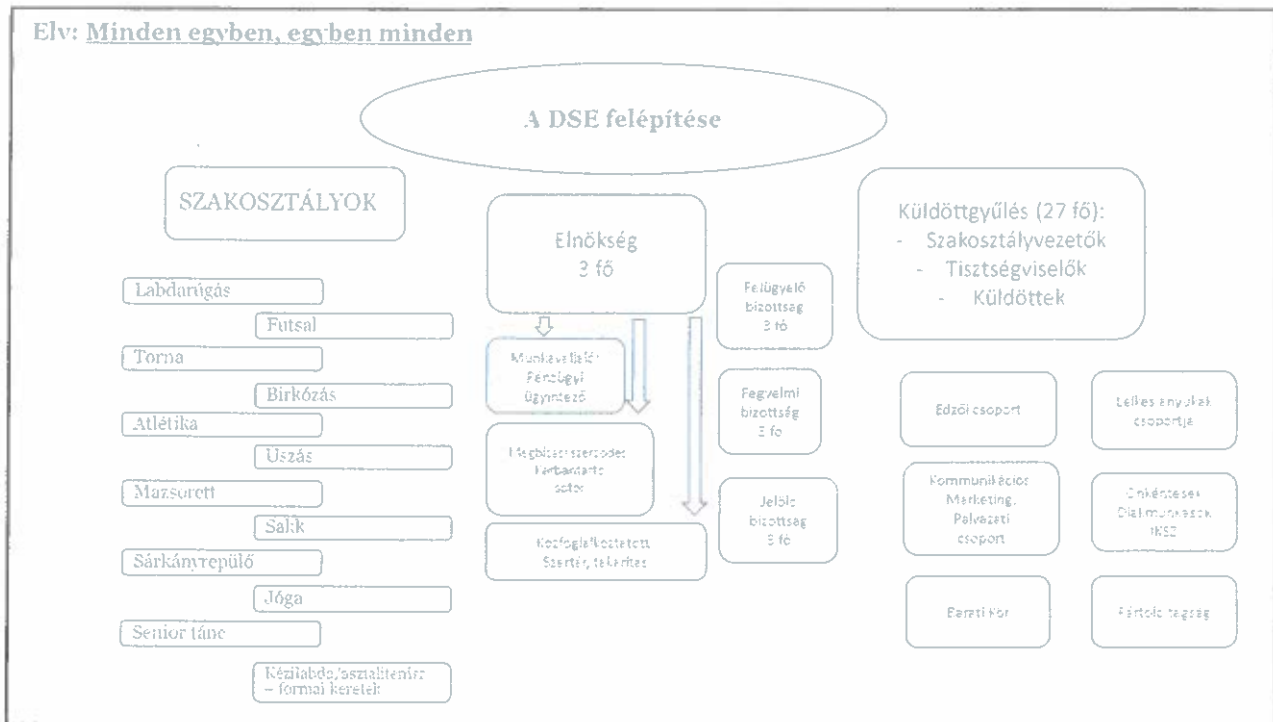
Elv: Minden egyben, egyben minden

A DSE felépítése

SZAKOSZTÁLYOK

Labdarúgás

Futsal

Torna

Birkózás

Atlétika

Úszás

Mazsorett

Sakk

Sárkányrepülő

Jóga

Senior tánc

Kézilabda/asztalitenisz – formai keretek

Elnökség 3 fő

Munkavállaló: Pénzügyi ügyintéző

Megbízási szerződés: Karbantartó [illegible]

Közfoglalkoztatott Szertár, takarítás

Felügyelő bizottság 3 fő

Fegyelmi bizottság 3 fő

Jelölő bizottság 3 fő

Küldöttgyűlés (27 fő):
- Szakosztályvezetők
- Tisztségviselők
- Küldöttek

Edzői csoport

Lelkes anyukák csoportja

Kommunikációs Marketing, Pályázati csoport

Önkéntesek Diákmunkások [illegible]

Baráti Kör

Pártoló tagság